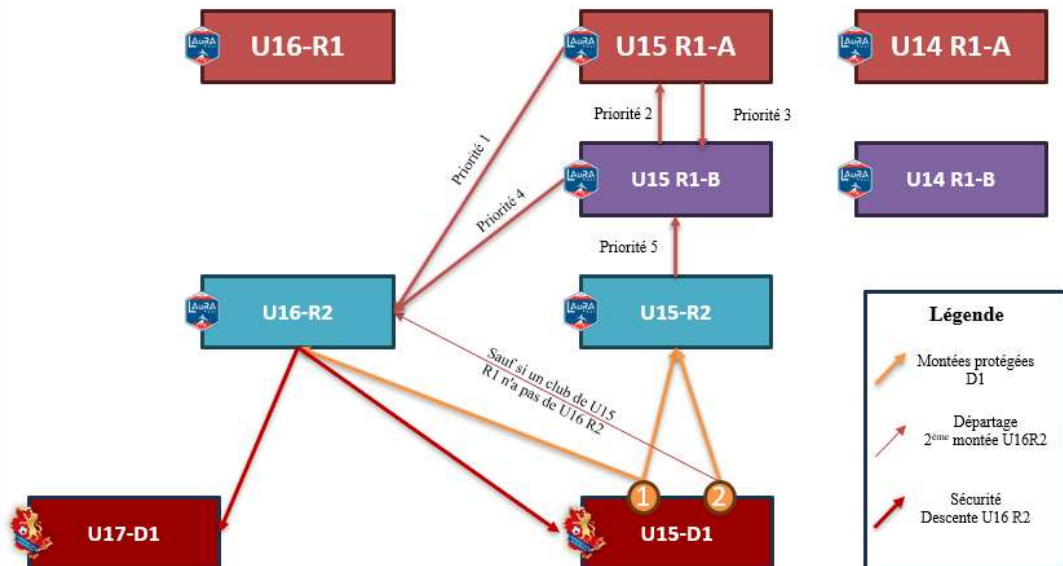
U16-R1

U15 R1-A

U14 R1-A

Priorité 2

Priorité 3

Priorité 1

Priorité 4

U15 R1-B

U14 R1-B

Priorité 5

U16-R2

U15-R2

Sauf si un club de U15 R1 n'a pas de U16 R2

1

2

U17-D1

U15-D1

Légende

Montées protégées D1

Départage 2ème montée U16R2

Sécurité Descente U16 R2